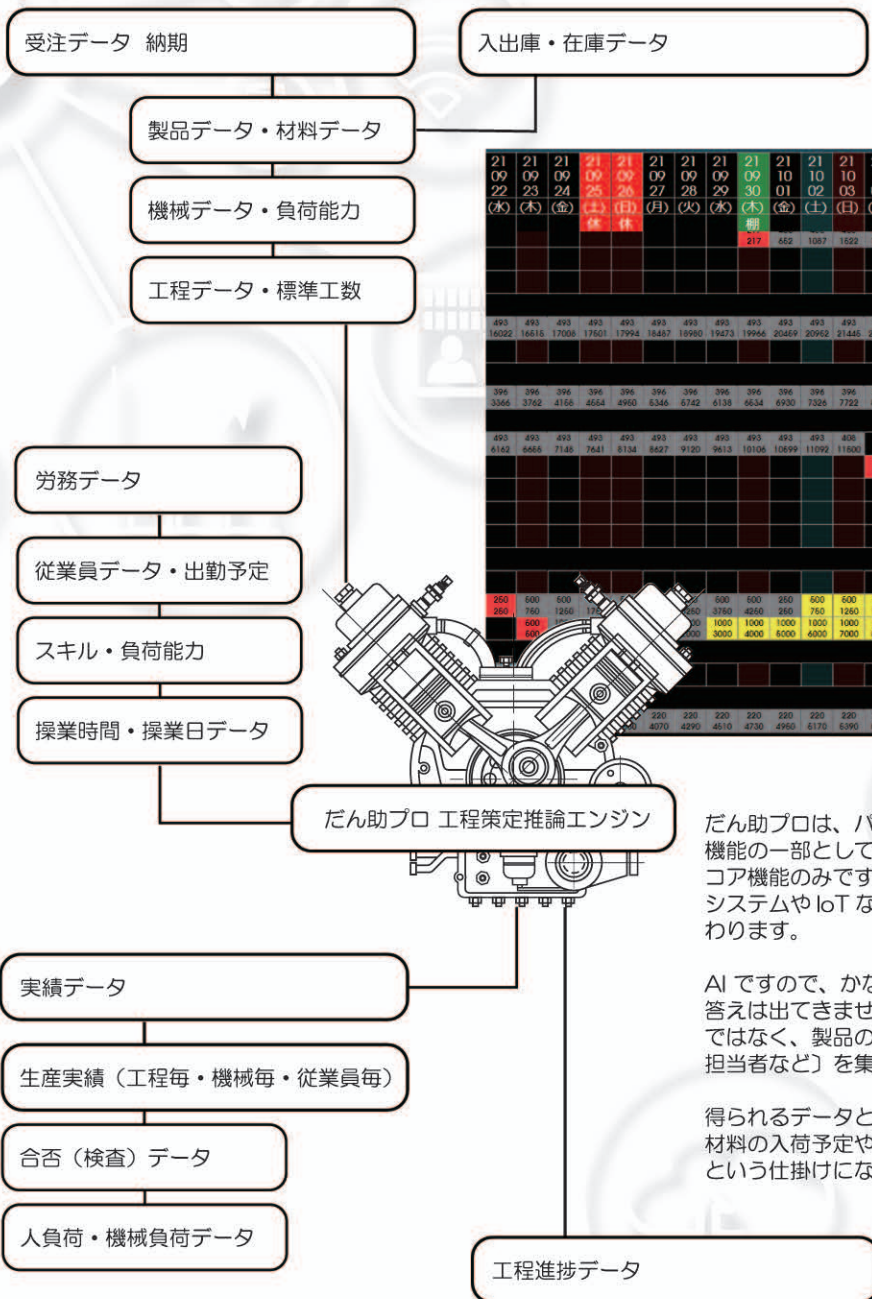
受注データ 納期

入出庫・在庫データ

製品データ・材料データ

機械データ・負荷能力

工程データ・標準工数

| 21 09 22 (水) | 21 09 23 (木) | 21 09 24 (金) | 21 09 25 (土) 休 | 21 09 26 (日) 休 | 21 09 27 (月) | 21 09 28 (火) | 21 09 29 (水) | 21 09 30 (木) 棚 | 21 10 01 (金) | 21 10 02 (土) | 21 10 03 (日) |
|---|---|---|---|---|---|---|---|---|---|---|---|
| | | | | | | | | 217 | 652 | 1087 | 1522 |
| 493 16022 | 493 16515 | 493 17008 | 493 17501 | 493 17994 | 493 18487 | 493 18980 | 493 19473 | 493 19966 | 493 20459 | 493 20952 | 493 21445 |
| 396 3366 | 396 3762 | 396 4158 | 396 4554 | 396 4950 | 396 5346 | 396 5742 | 396 6138 | 396 6534 | 396 6930 | 396 7326 | 396 7722 |
| 493 6162 | 493 6655 | 493 7148 | 493 7641 | 493 8134 | 493 8627 | 493 9120 | 493 9613 | 493 10106 | 493 10599 | 493 11092 | 408 11500 |
| 250 250 | 500 750 | 500 1250 | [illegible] | | | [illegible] | 500 3750 | 500 4250 | 250 250 | 500 750 | 500 1250 |
| | 600 600 | | | | | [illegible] | 1000 3000 | 1000 4000 | 1000 5000 | 1000 6000 | 1000 7000 |
| | | | | | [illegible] | 220 4070 | 220 4290 | 220 4510 | 220 4730 | 220 4950 | 220 5170 | 220 5390 |

労務データ

従業員データ・出勤予定

スキル・負荷能力

操業時間・操業日データ

だん助プロ 工程策定推論エンジン

だん助プロは、パ
機能の一部として
コア機能のみです
システムや IoT な
わります。

AI ですので、かな
答えは出てきませ
ではなく、製品の
担当者など〕を集

得られるデータと
材料の入荷予定や
という仕掛けにな

実績データ

生産実績（工程毎・機械毎・従業員毎）

合否（検査）データ

人負荷・機械負荷データ

工程進捗データ